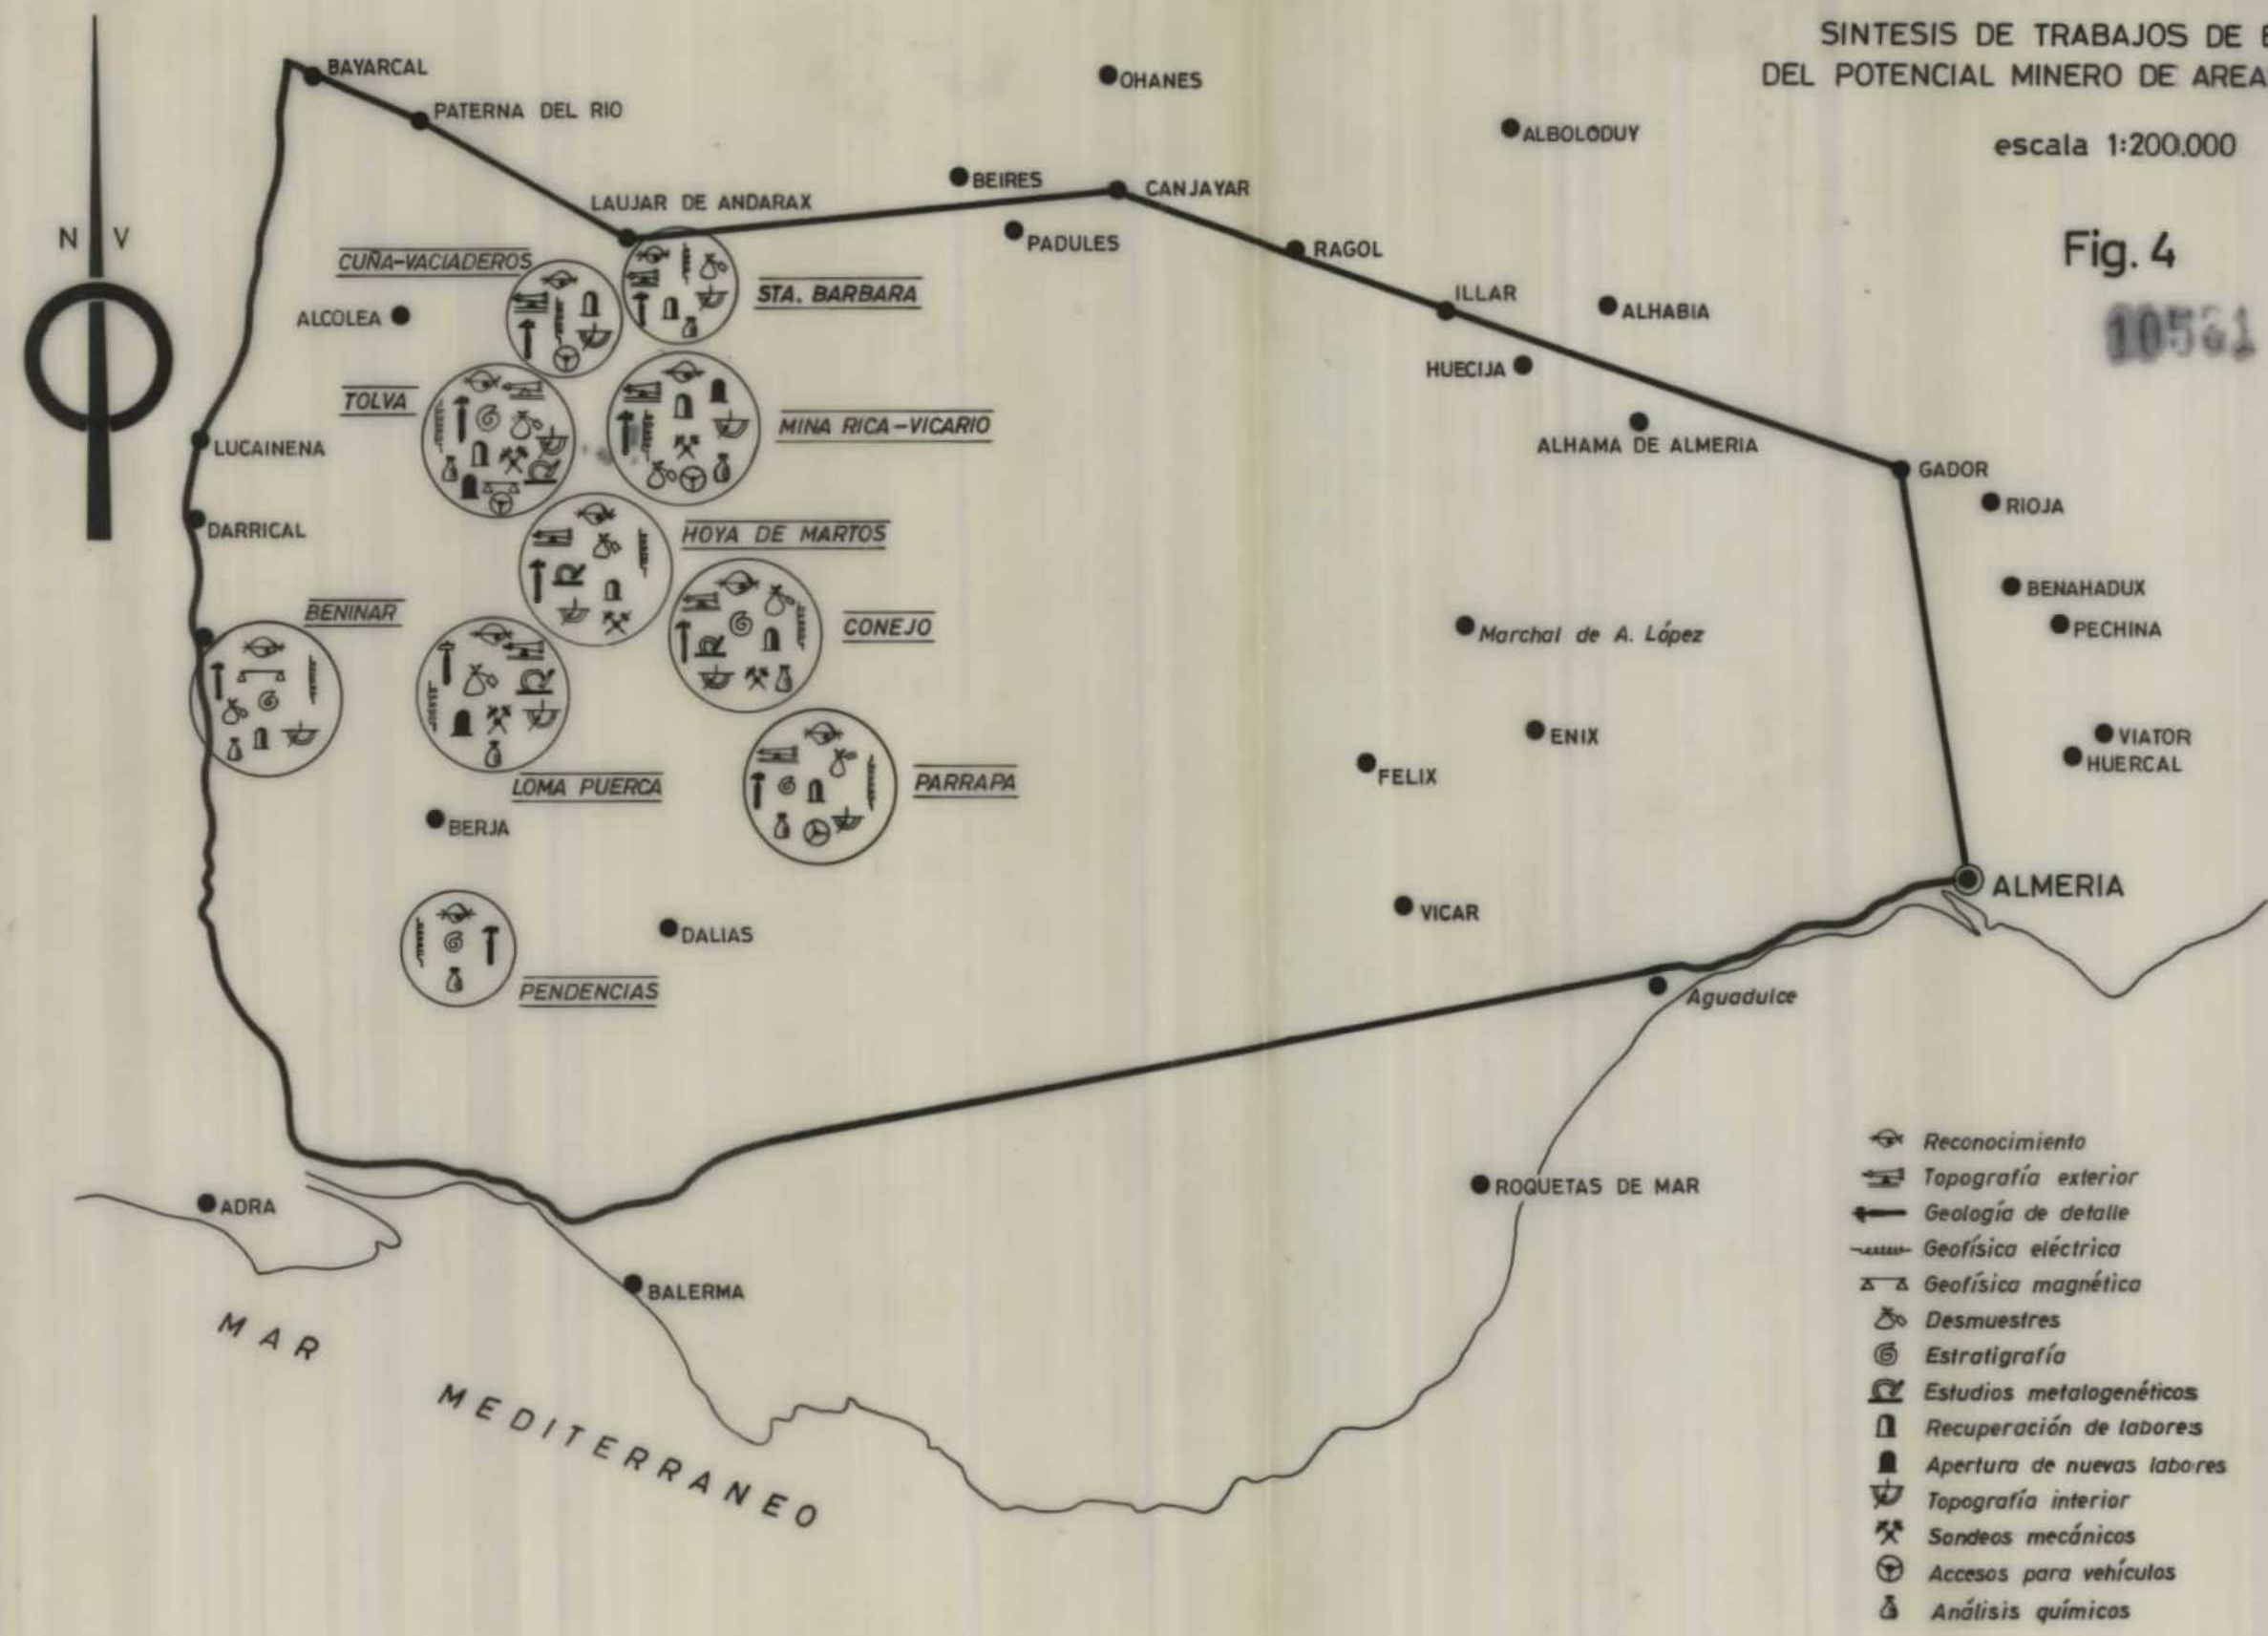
SINTESIS DE TRABAJOS DE E
DEL POTENCIAL MINERO DE AREA

escala 1:200.000

Fig. 4

10561

N V

BAYARCAL
PATERNA DEL RIO
OHANES
ALBOLODUY
BEIRES
CANJAYAR
LAUJAR DE ANDARAX
PADULES
RAGOL
ILLAR
ALHABIA
HUECIJA
ALHAMA DE ALMERIA
GADOR
RIOJA
BENAHADUX
PECHINA
Marchal de A. López
ENIX
FELIX
VIATOR
HUERCAL
ALMERIA
VICAR
Aguadulce
ROQUETAS DE MAR
ALCOLEA
LUCAINENA
DARRICAL
BERJA
DALIAS
ADRA
BALERMA

CUÑA-VACIADEROS
STA. BARBARA
TOLVA
MINA RICA-VICARIO
HOYA DE MARTOS
BENINAR
CONEJO
LOMA PUERCA
PARRAPA
PENDENCIAS

MAR MEDITERRANEO

Reconocimiento
Topografía exterior
Geología de detalle
Geofísica eléctrica
Geofísica magnética
Desmuestres
Estratigrafía
Estudios metalogenéticos
Recuperación de labores
Apertura de nuevas labores
Topografía interior
Sondeos mecánicos
Accesos para vehículos
Análisis químicos